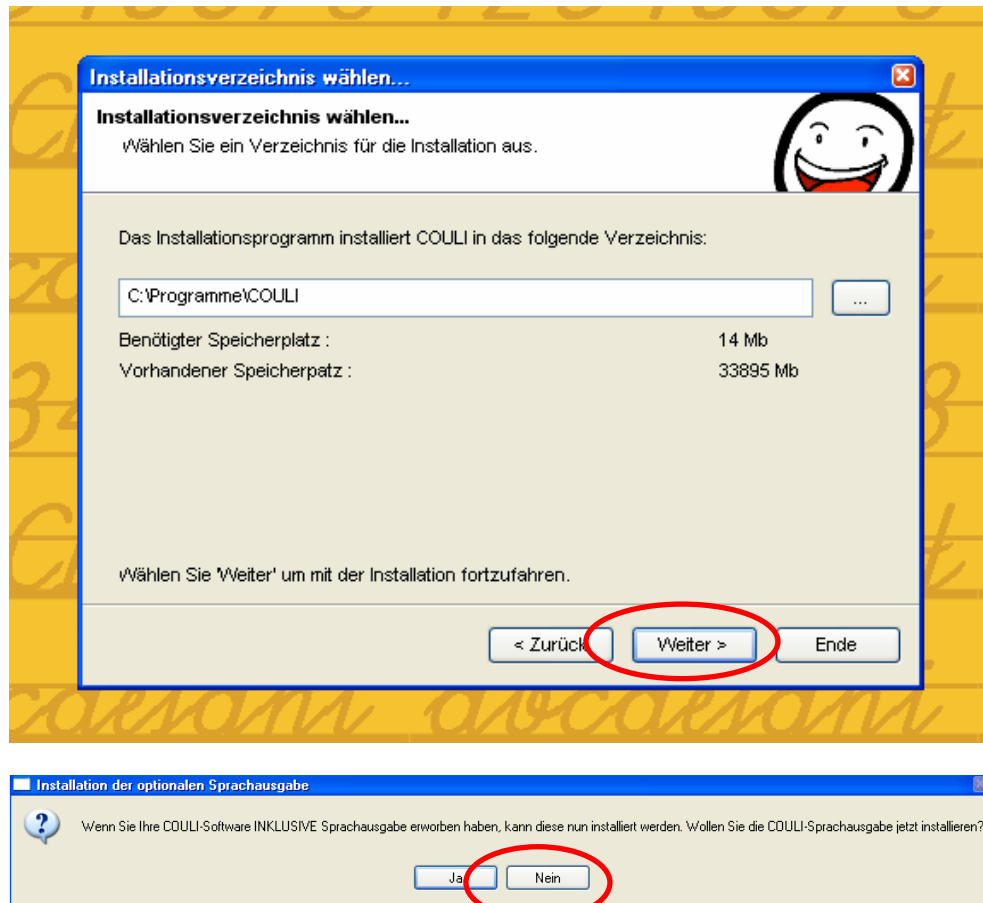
Installationsverzeichnis wählen...

Installationsverzeichnis wählen...
Wählen Sie ein Verzeichnis für die Installation aus.

Das Installationsprogramm installiert COULI in das folgende Verzeichnis:

C:\Programme\COULI

...

Benötigter Speicherplatz : 14 Mb
Vorhandener Speicherpatz : 33895 Mb

Wählen Sie 'Weiter' um mit der Installation fortzufahren.

< Zurück

Weiter >

Ende

Installation der optionalen Sprachausgabe

Wenn Sie Ihre COULI-Software INKLUSIVE Sprachausgabe erworben haben, kann diese nun installiert werden. Wollen Sie die COULI-Sprachausgabe jetzt installieren?

Ja

Nein